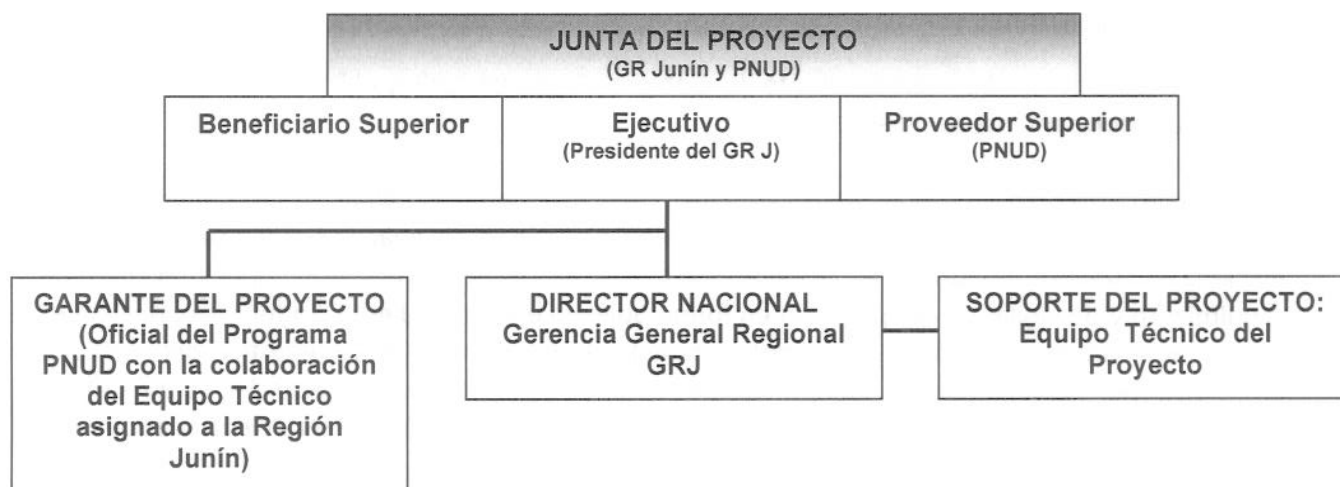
JUNTA DEL PROYECTO
(GR Junín y PNUD)

Beneficiario Superior

Ejecutivo
(Presidente del GR J)

Proveedor Superior
(PNUD)

GARANTE DEL PROYECTO (Oficial del Programa PNUD con la colaboración del Equipo Técnico asignado a la Región Junín)

DIRECTOR NACIONAL Gerencia General Regional GRJ

SOPORTE DEL PROYECTO: Equipo Técnico del Proyecto